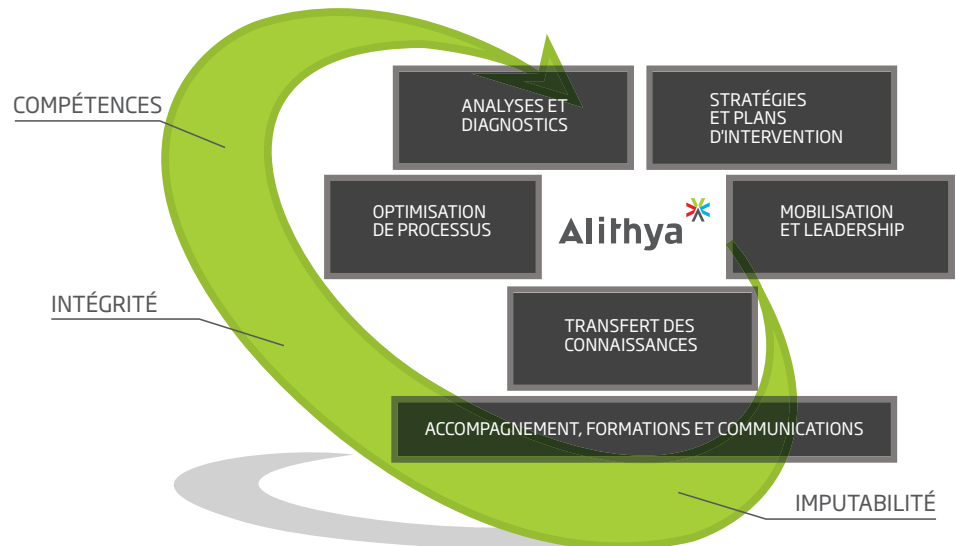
COMPÉTENCES

ANALYSES ET DIAGNOSTICS

STRATÉGIES ET PLANS D'INTERVENTION

OPTIMISATION DE PROCESSUS

Alithya

MOBILISATION ET LEADERSHIP

INTÉGRITÉ

TRANSFERT DES CONNAISSANCES

ACCOMPAGNEMENT, FORMATIONS ET COMMUNICATIONS

IMPUTABILITÉ